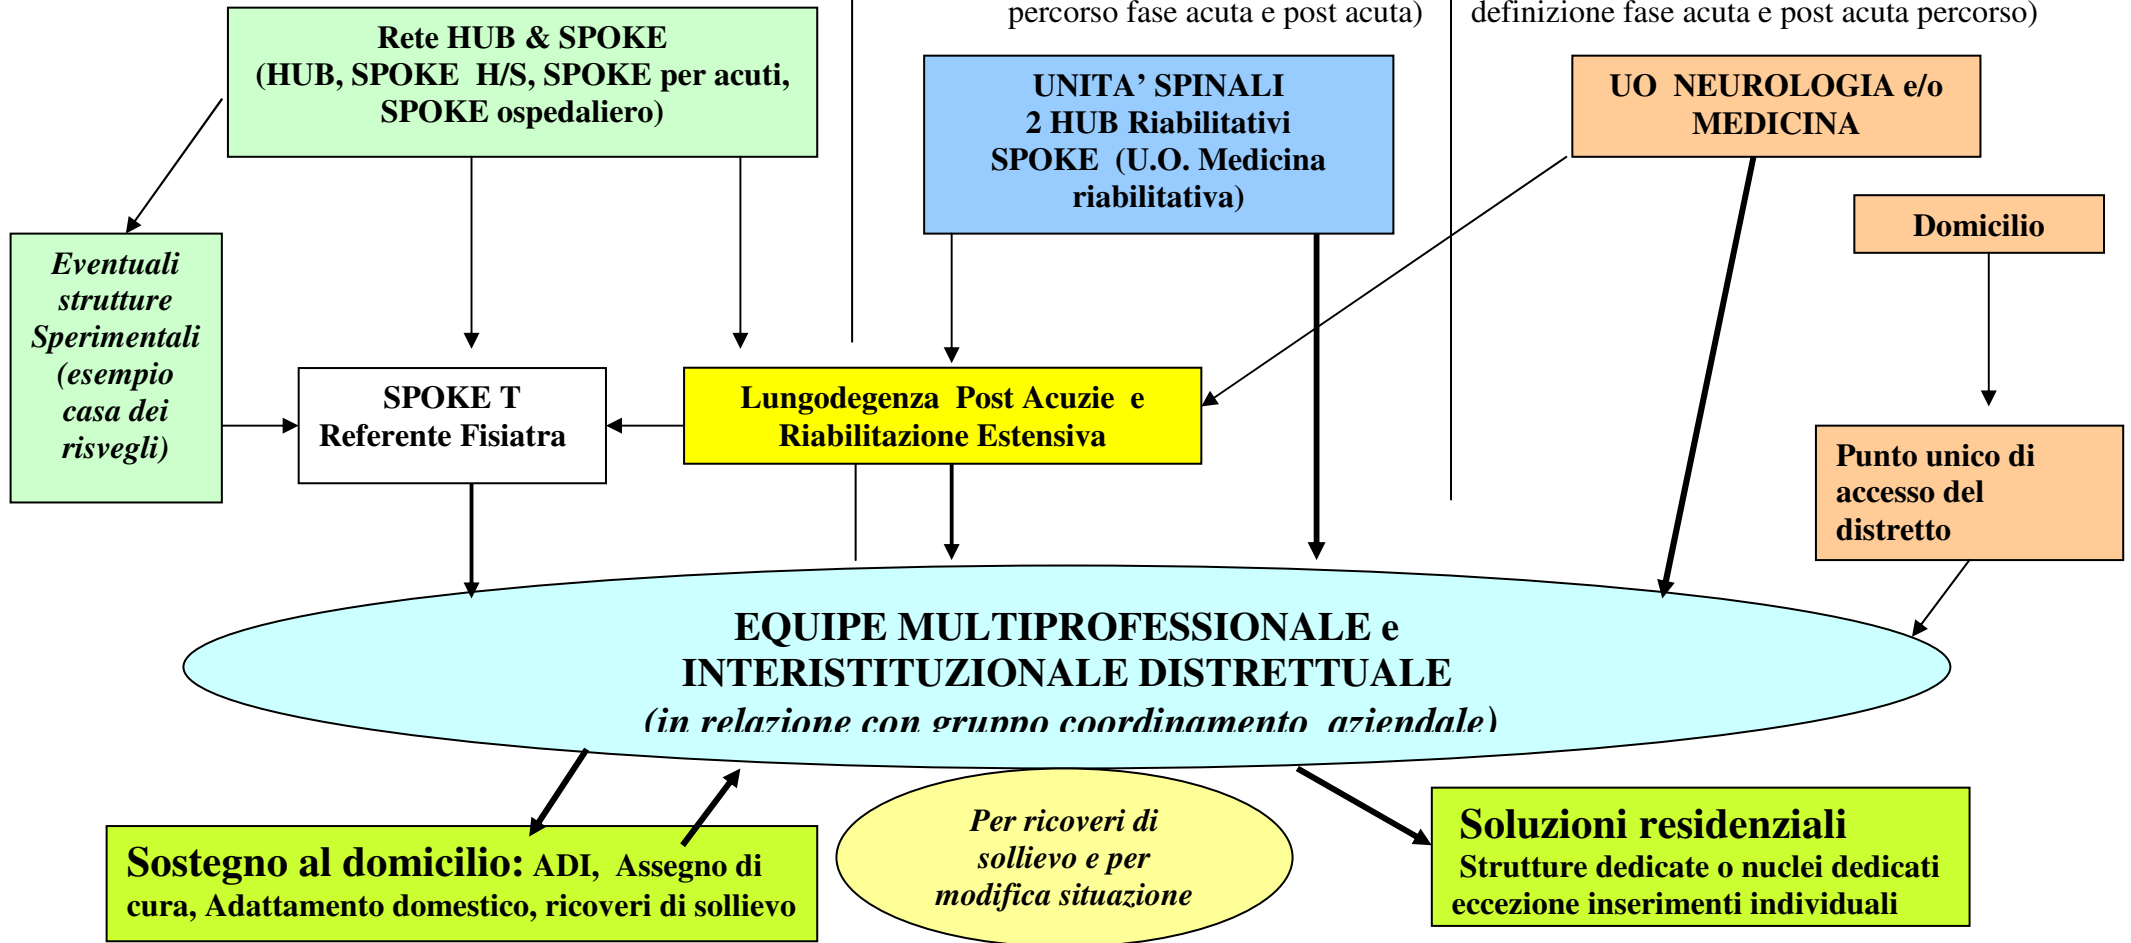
percorso fase acuta e post acuta)

definizione fase acuta e post acuta percorso)

Rete HUB & SPOKE (HUB, SPOKE H/S, SPOKE per acuti, SPOKE ospedaliero)

UNITA' SPINALI 2 HUB Riabilitativi SPOKE (U.O. Medicina riabilitativa)

UO NEUROLOGIA e/o MEDICINA

Domicilio

Eventuali strutture Sperimentali (esempio casa dei risvegli)

SPOKE T Referente Fisiatra

Lungodegenza Post Acuzie e Riabilitazione Estensiva

Punto unico di accesso del distretto

EQUIPE MULTIPROFESSIONALE e INTERISTITUZIONALE DISTRETTUALE (in relazione con gruppo coordinamento aziendale)

Sostegno al domicilio: ADI, Assegno di cura, Adattamento domestico, ricoveri di sollievo

Per ricoveri di sollievo e per modifica situazione

Soluzioni residenziali
Strutture dedicate o nuclei dedicati eccezione inserimenti individuali